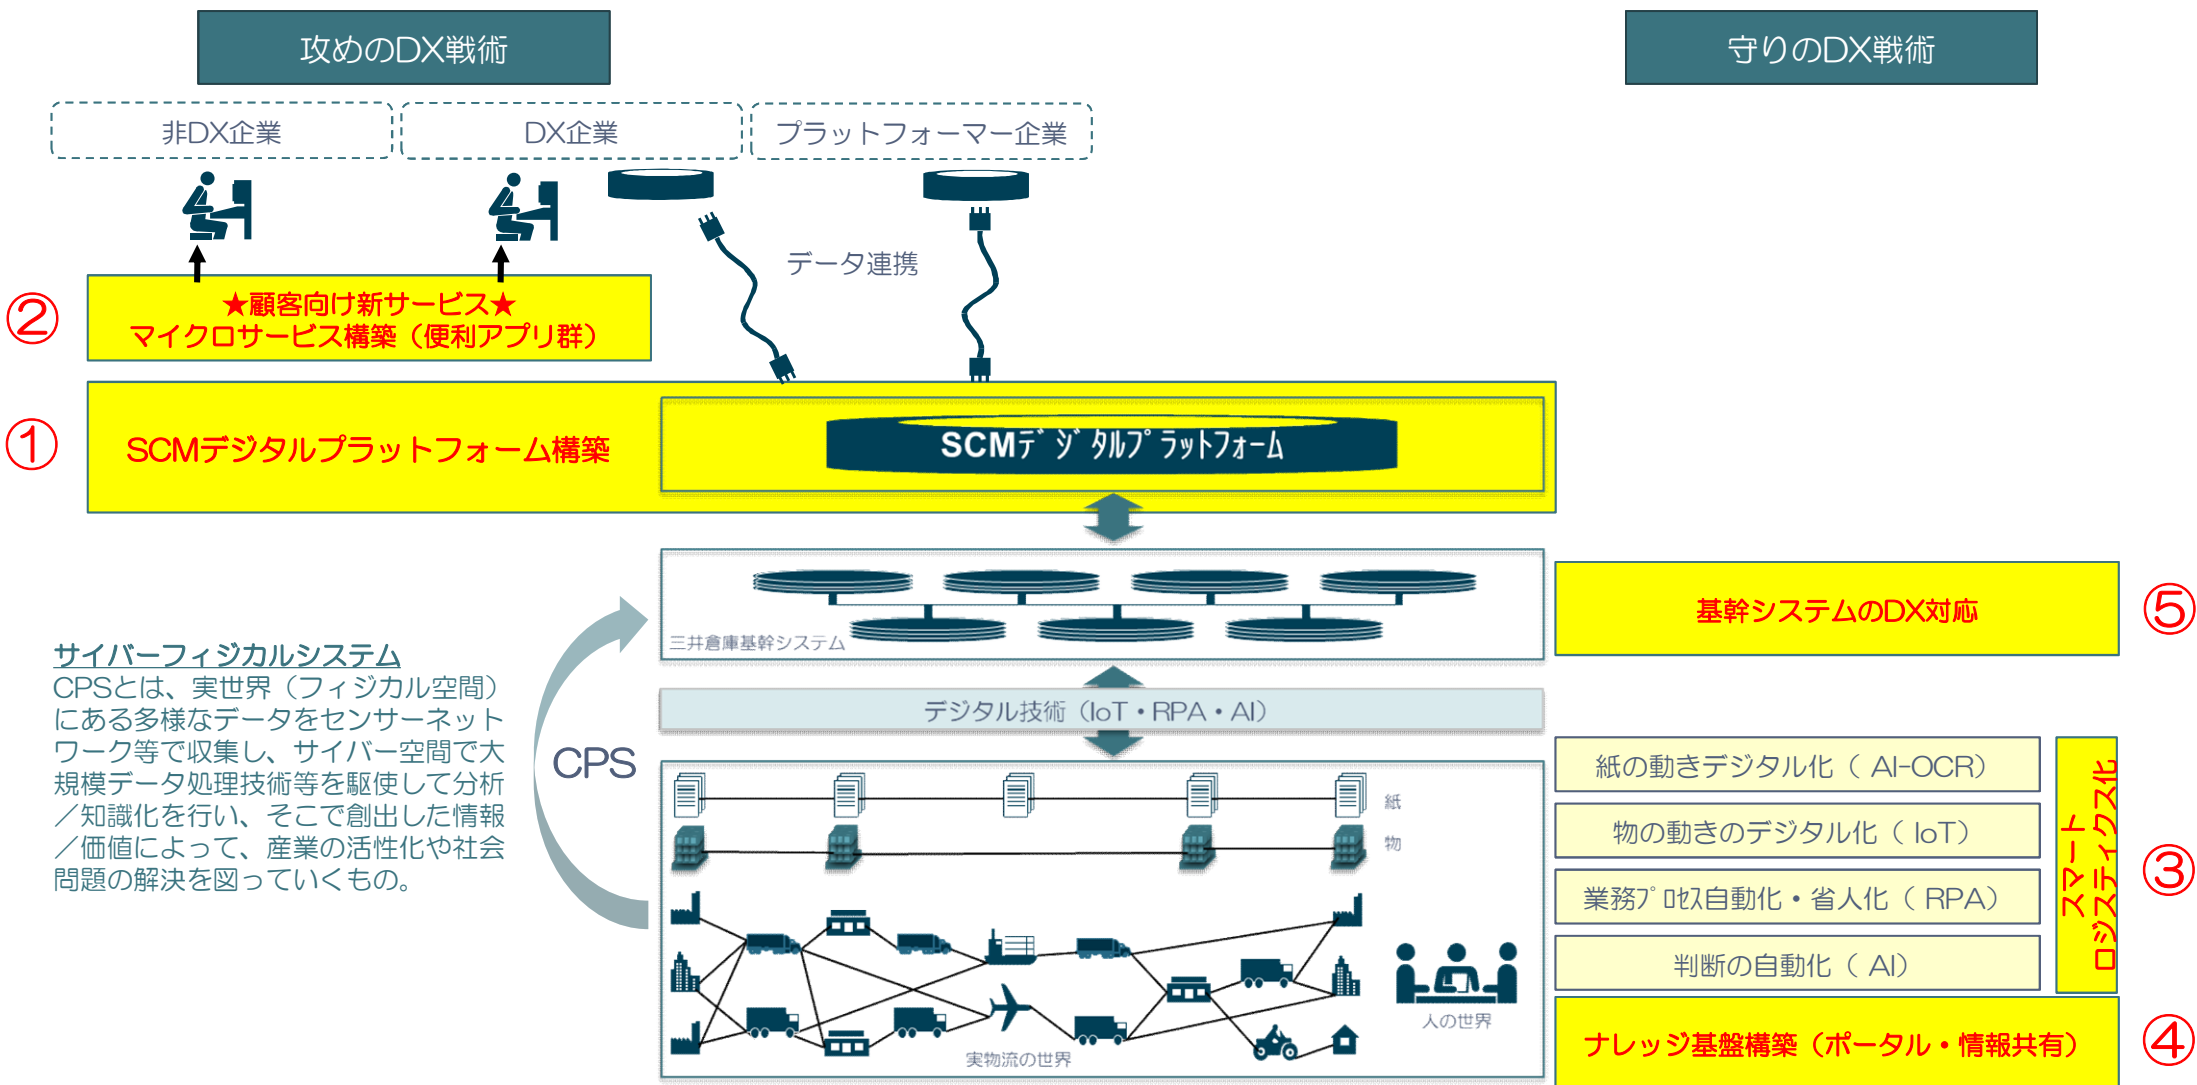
攻めのDX戦術

守りのDX戦術

非DX企業

DX企業

プラットフォーマー企業

データ連携

②

★顧客向け新サービス★
マイクロサービス構築（便利アプリ群）

①

SCMデジタルプラットフォーム構築

SCMデジタルプラットフォーム

三井倉庫基幹システム

基幹システムのDX対応

⑤

サイバーフィジカルシステム
CPSとは、実世界（フィジカル空間）にある多様なデータをセンサーネットワーク等で収集し、サイバー空間で大規模データ処理技術等を駆使して分析／知識化を行い、そこで創出した情報／価値によって、産業の活性化や社会問題の解決を図っていくもの。

CPS

デジタル技術（IoT・RPA・AI）

紙

物

人の世界

実物流の世界

紙の動きデジタル化（ AI-OCR）

物の動きのデジタル化（ IoT）

業務プロセス自動化・省人化（ RPA）

判断の自動化（ AI）

スマート
ロジスティクス化

③

ナレッジ基盤構築（ポータル・情報共有）

④